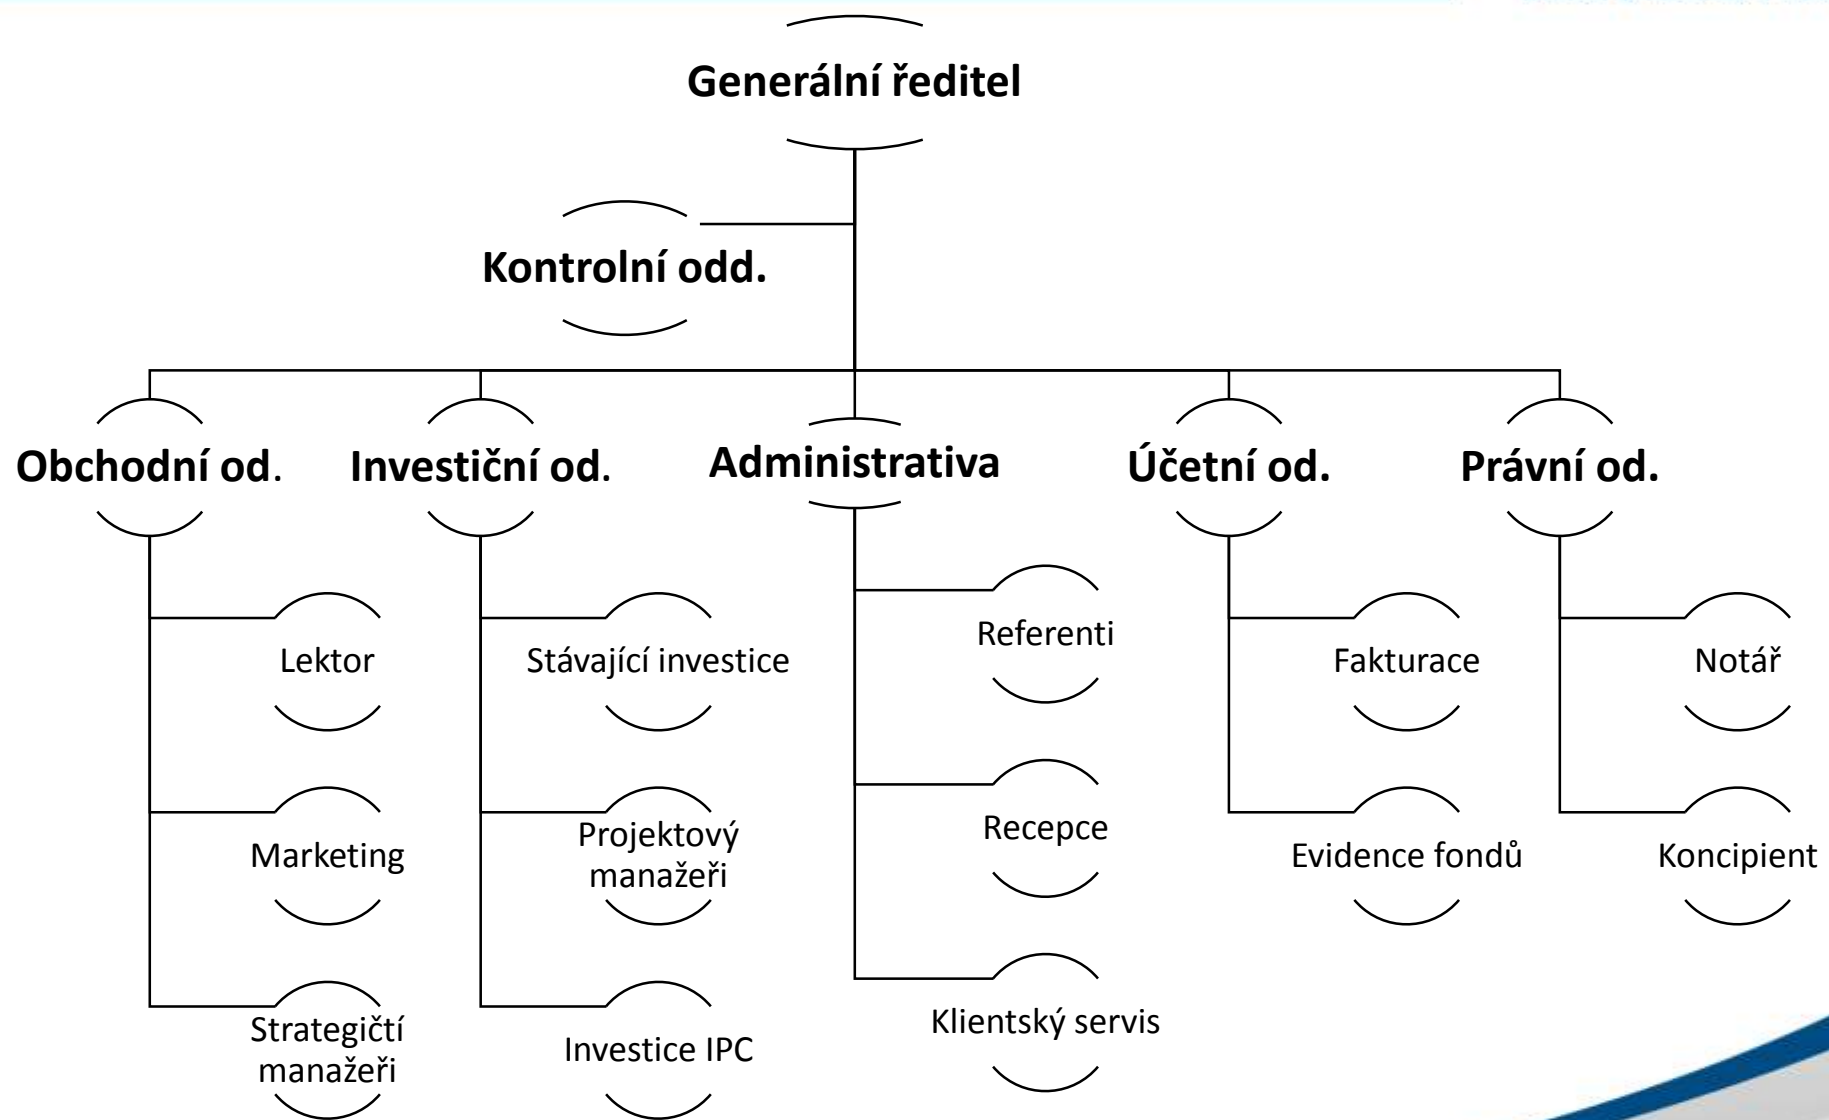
Generální ředitel

Kontrolní odd.

Obchodní od.

Lektor

Marketing

Strategičtí manažeři

Investiční od.

Stávající investice

Projektový manažeři

Investice IPC

Administrativa

Referenti

Recepce

Klientský servis

Účetní od.

Fakturace

Evidence fondů

Právní od.

Notář

Koncipient